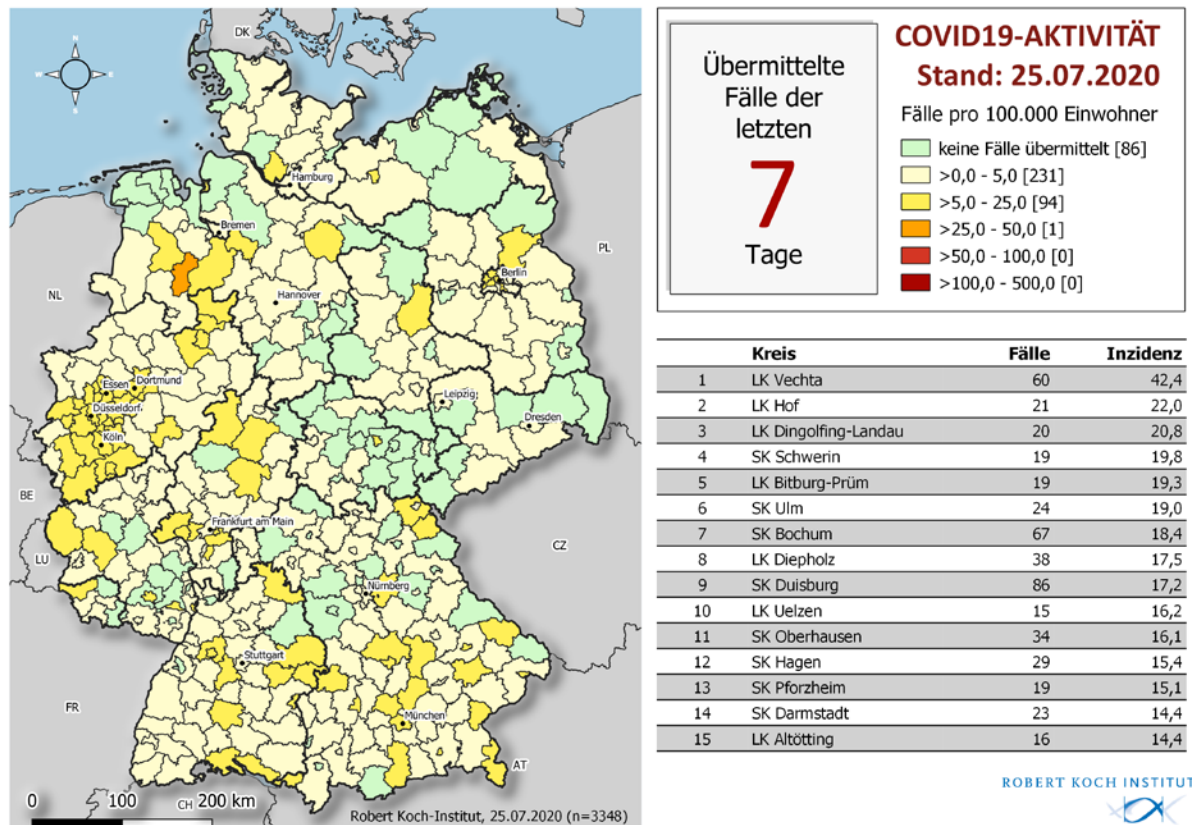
DK
N
W
E
S
PL
NL
BE
LU
FR
CH
AT
CZ
Hamburg
Bremen
Hannover
Berlin
Essen
Dortmund
Düsseldorf
Köln
Leipzig
Dresden
Frankfurt am Main
Nürnberg
Stuttgart
München
0
100
200 km
Robert Koch-Institut, 25.07.2020 (n=3348)

Übermittelte Fälle der letzten
7
Tage

COVID19-AKTIVITÄT
Stand: 25.07.2020
Fälle pro 100.000 Einwohner
keine Fälle übermittelt [86]
>0,0 - 5,0 [231]
>5,0 - 25,0 [94]
>25,0 - 50,0 [1]
>50,0 - 100,0 [0]
>100,0 - 500,0 [0]

| | Kreis | Fälle | Inzidenz |
|---|---|---|---|
| 1 | LK Vechta | 60 | 42,4 |
| 2 | LK Hof | 21 | 22,0 |
| 3 | LK Dingolfing-Landau | 20 | 20,8 |
| 4 | SK Schwerin | 19 | 19,8 |
| 5 | LK Bitburg-Prüm | 19 | 19,3 |
| 6 | SK Ulm | 24 | 19,0 |
| 7 | SK Bochum | 67 | 18,4 |
| 8 | LK Diepholz | 38 | 17,5 |
| 9 | SK Duisburg | 86 | 17,2 |
| 10 | LK Uelzen | 15 | 16,2 |
| 11 | SK Oberhausen | 34 | 16,1 |
| 12 | SK Hagen | 29 | 15,4 |
| 13 | SK Pforzheim | 19 | 15,1 |
| 14 | SK Darmstadt | 23 | 14,4 |
| 15 | LK Altötting | 16 | 14,4 |

ROBERT KOCH INSTITUT